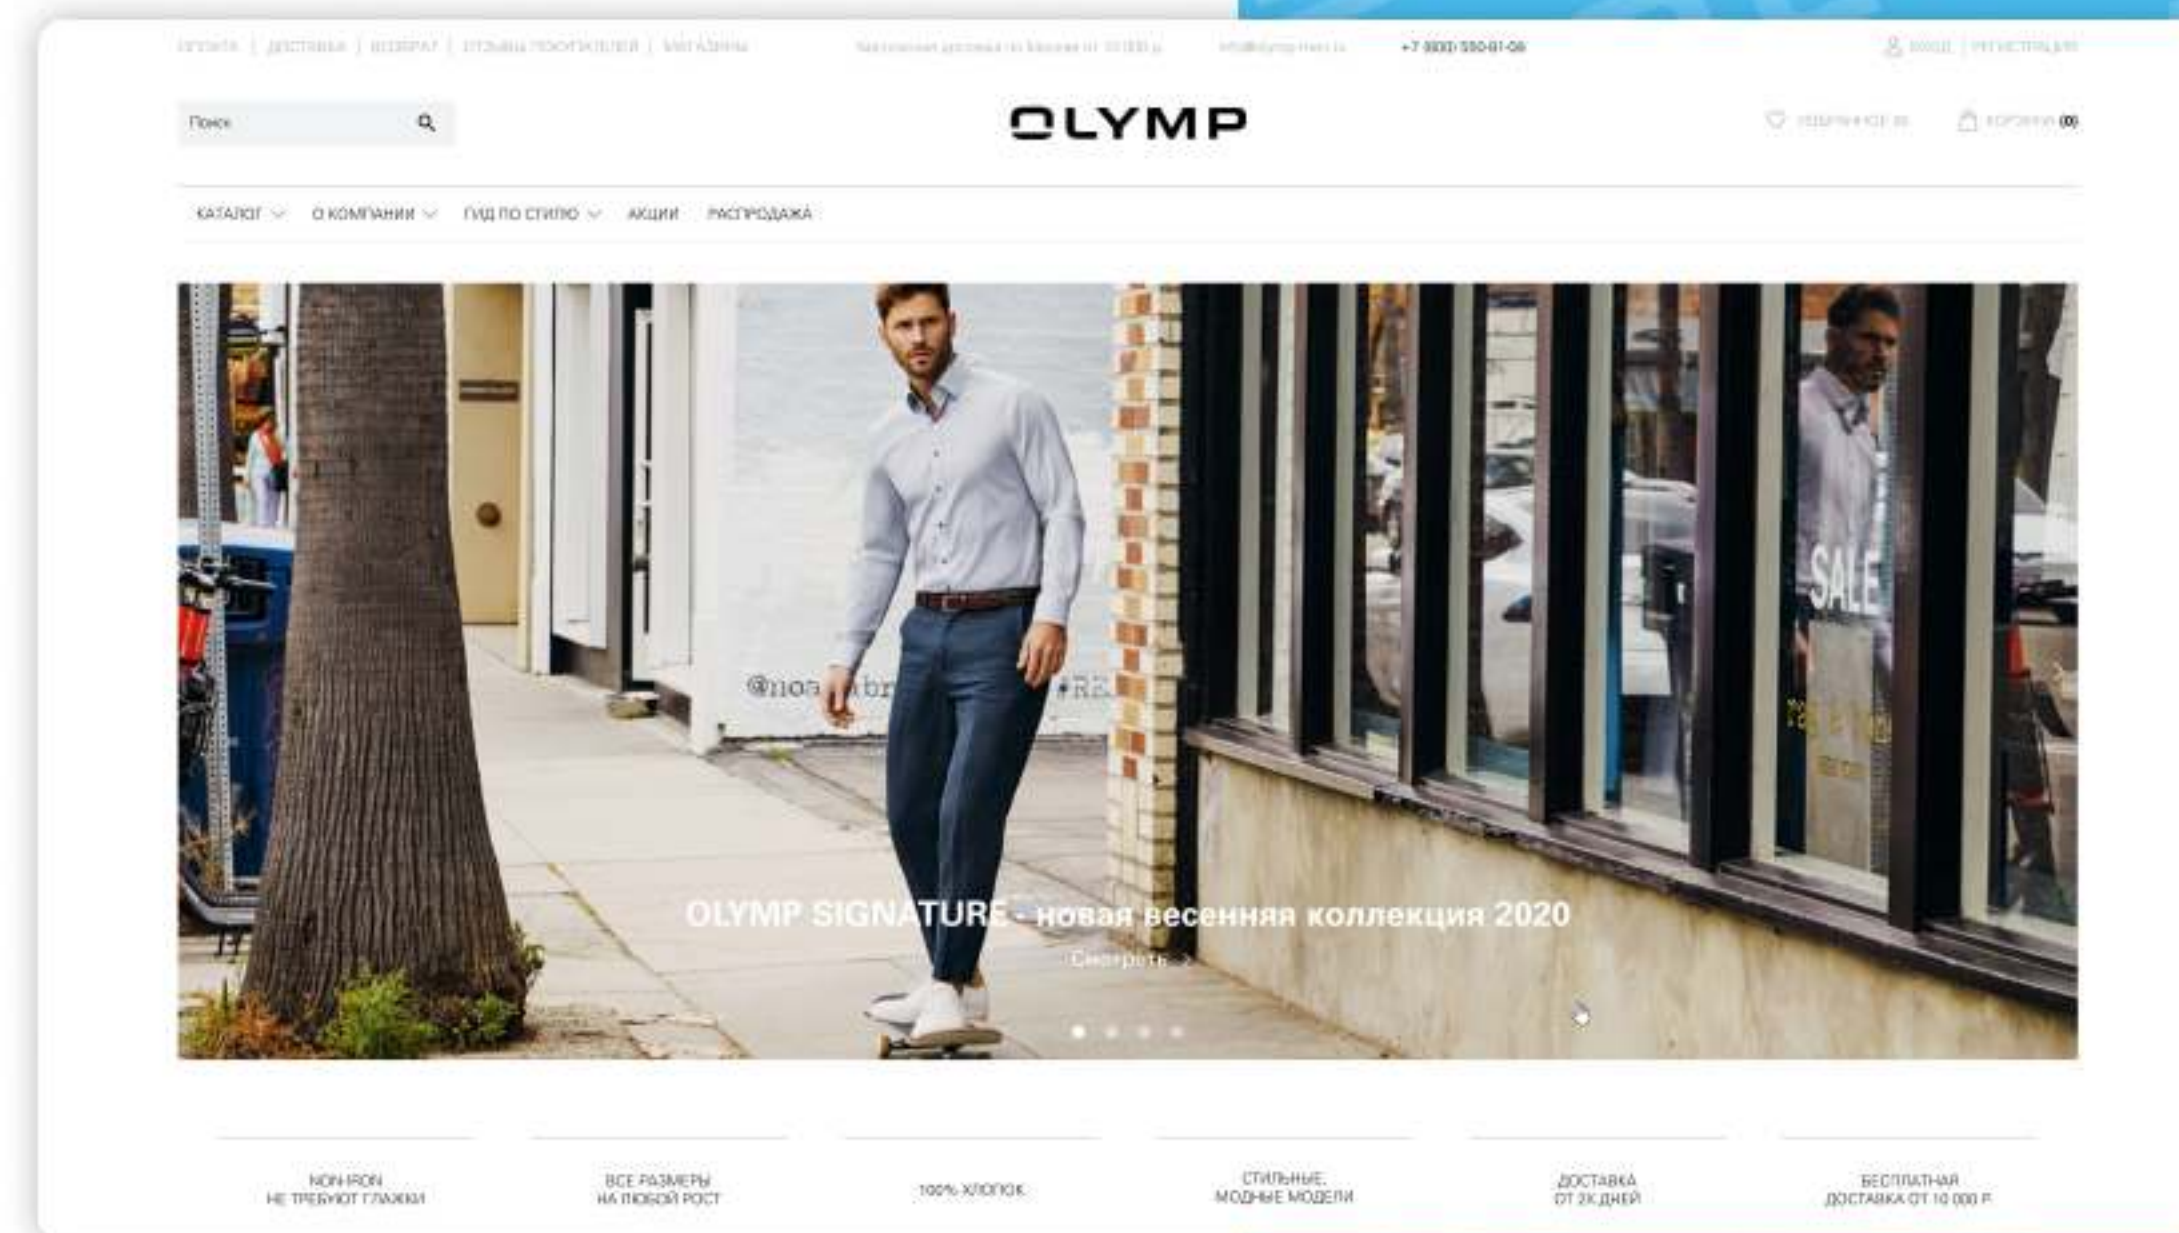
ОПЛАТА | ДОСТАВКА | ВОЗВРАТ | ОТЗЫВЫ ПОКУПАТЕЛЕЙ | МАГАЗИНЫ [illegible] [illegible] +7 (800) 550-81-06 ВХОД | РЕГИСТРАЦИЯ

Поиск

OLYMP

ИЗБРАННОЕ (0) КОРЗИНА (0)

КАТАЛОГ О КОМПАНИИ ГИД ПО СТИЛЮ АКЦИИ РАСПРОДАЖА

SALE

OLYMP SIGNATURE - новая весенняя коллекция 2020

Смотреть

NON-IRON НЕ ТРЕБУЮТ ГЛАЖКИ

ВСЕ РАЗМЕРЫ НА ЛЮБОЙ РОСТ

100% ХЛОПОК

СТИЛЬНЫЕ, МОДНЫЕ МОДЕЛИ

ДОСТАВКА ОТ 2Х ДНЕЙ

БЕСПЛАТНАЯ ДОСТАВКА ОТ 10 000 Р.